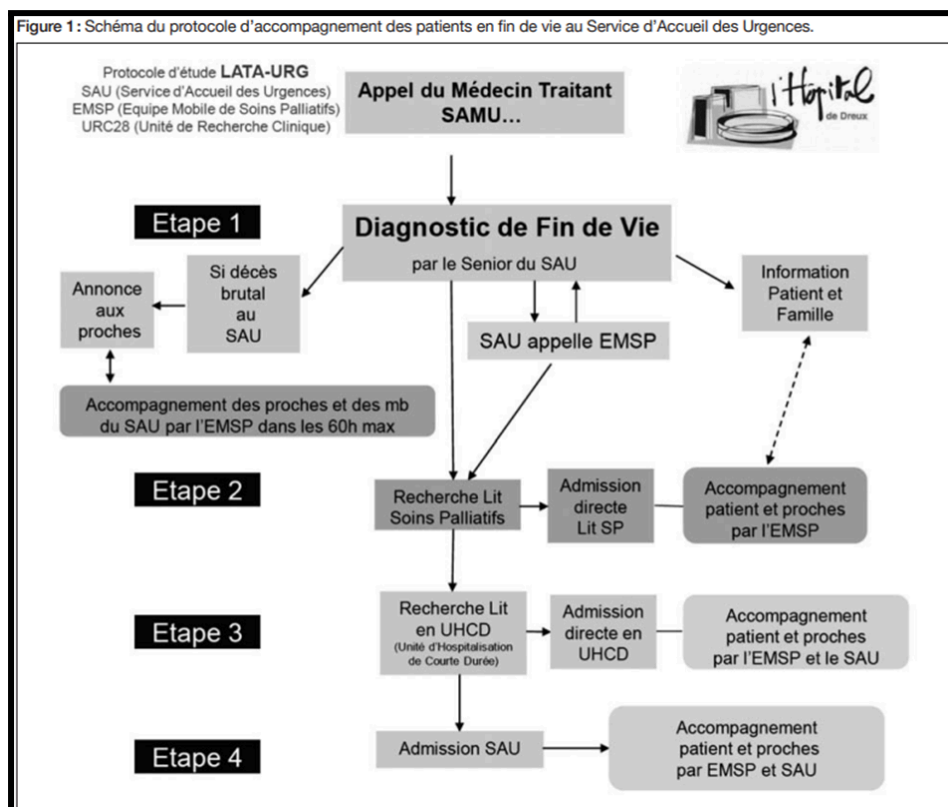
Figure 1 : Schéma du protocole d'accompagnement des patients en fin de vie au Service d'Accueil des Urgences.

Protocole d'étude LATA-URG
SAU (Service d'Accueil des Urgences)
EMSP (Equipe Mobile de Soins Palliatifs)
URC28 (Unité de Recherche Clinique)

Appel du Médecin Traitant SAMU...

l'Hôpital de Dreux

Etape 1

Diagnostic de Fin de Vie
par le Senior du SAU

Si décès brutal au SAU

Annonce aux proches

Information Patient et Famille

SAU appelle EMSP

Accompagnement des proches et des mb du SAU par l'EMSP dans les 60h max

Etape 2

Recherche Lit Soins Palliatifs

Admission directe Lit SP

Accompagnement patient et proches par l'EMSP

Etape 3

Recherche Lit en UHCD
(Unité d'Hospitalisation de Courte Durée)

Admission directe en UHCD

Accompagnement patient et proches par l'EMSP et le SAU

Etape 4

Admission SAU

Accompagnement patient et proches par EMSP et SAU